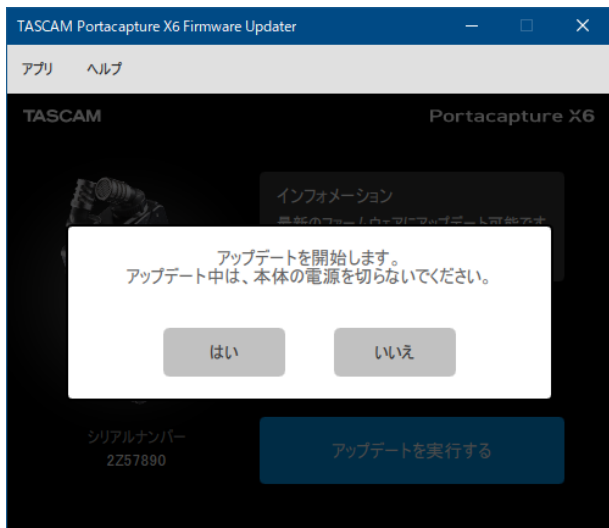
TASCAM Portacapture X6 Firmware Updater

アプリ　ヘルプ

TASCAM

Portacapture X6

インフォメーション

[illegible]

アップデートを開始します。
アップデート中は、本体の電源を切らないでください。

はい

いいえ

シリアルナンバー
2Z57890

アップデートを実行する